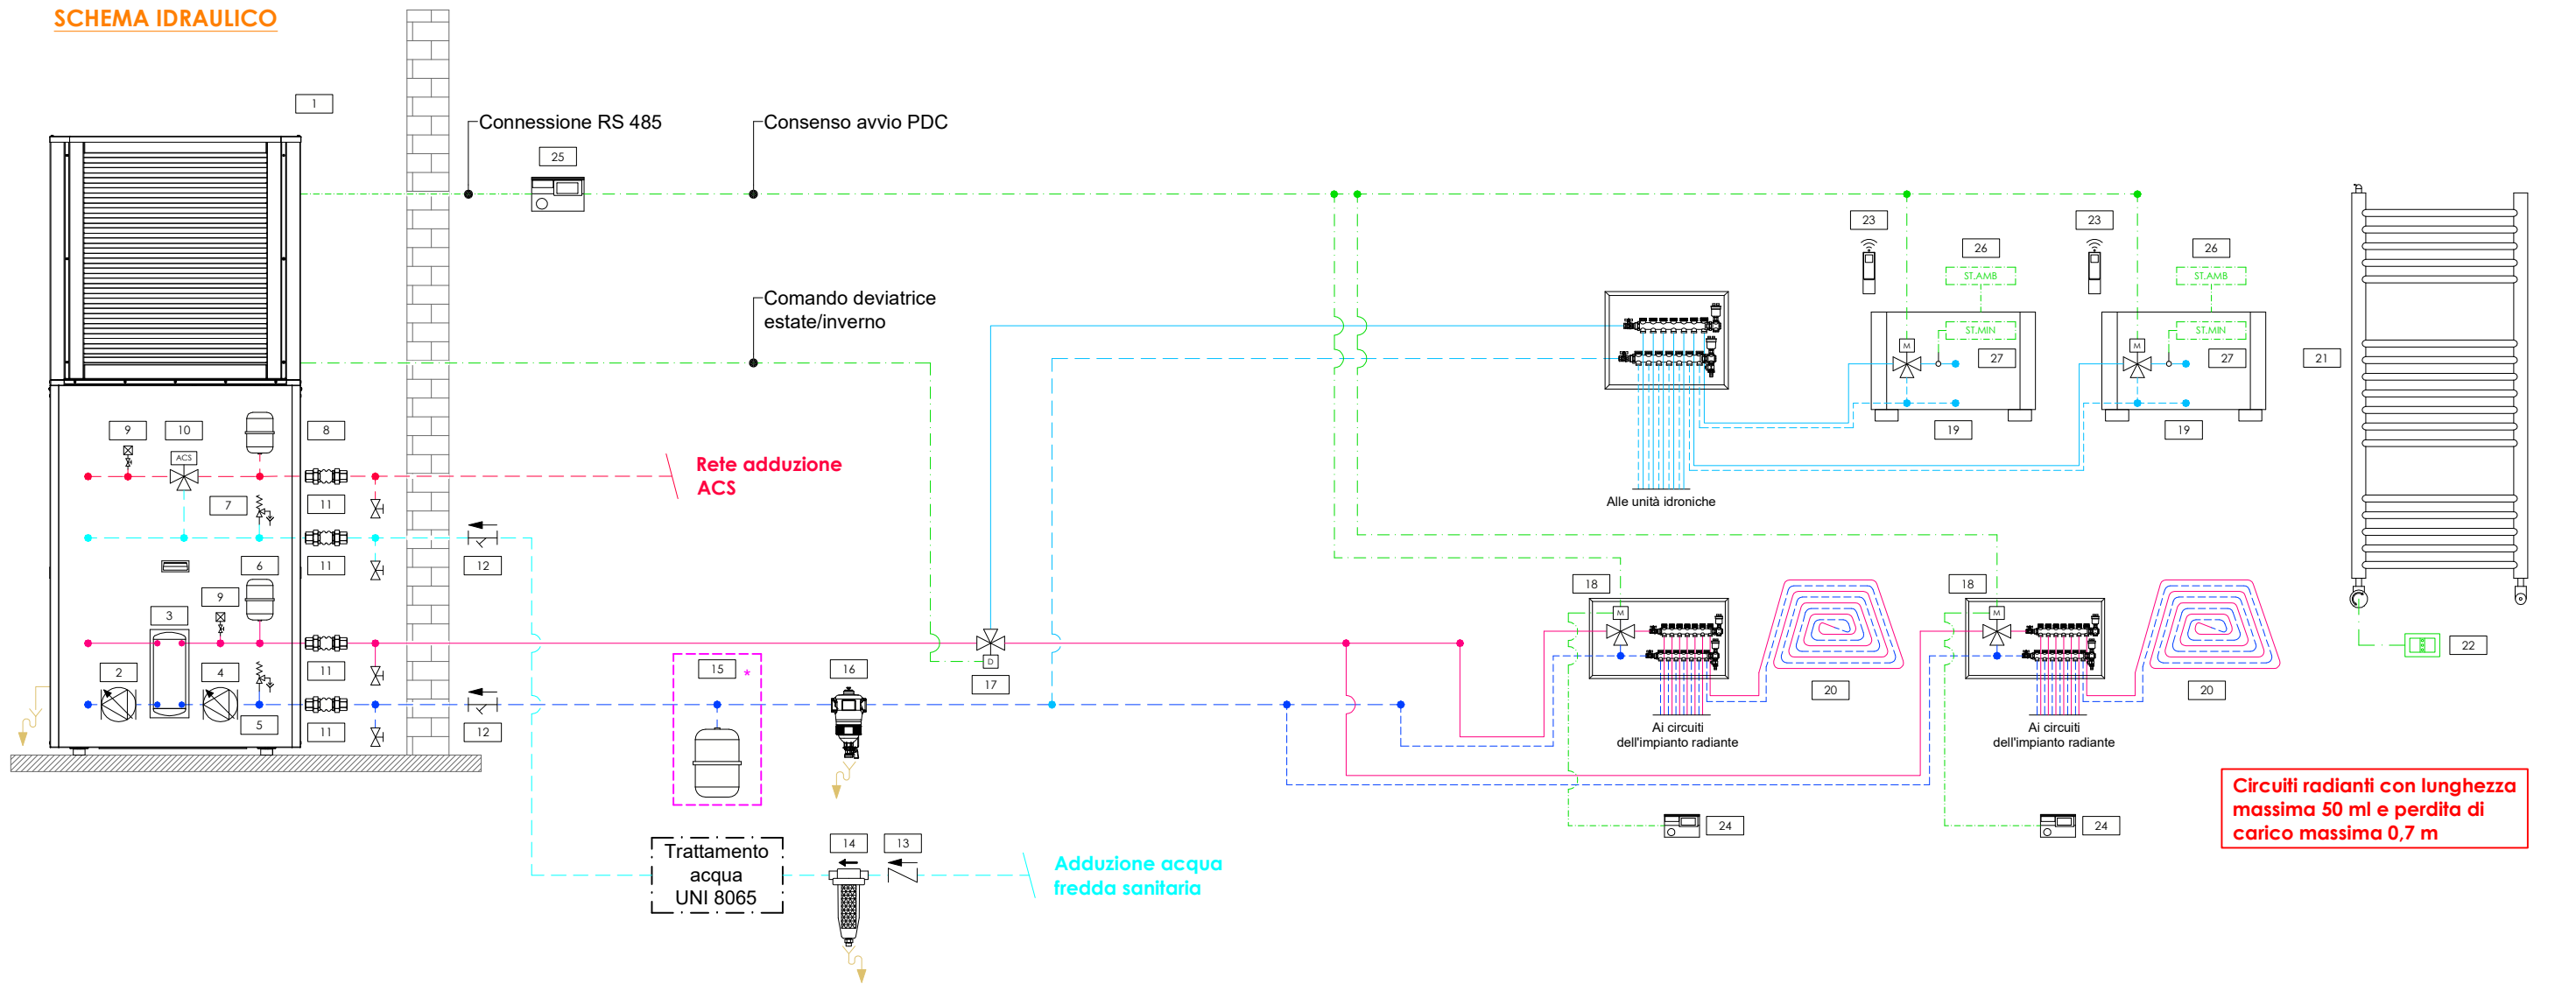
SCHEMA IDRAULICO

1

Connessione RS 485

25

Consenso avvio PDC

Comando deviatrice estate/inverno

9 10 8

ACS

Rete adduzione ACS

7 11

11 12

6

9

3

2 4 11

5 11 12

15 *

16

17

Trattamento acqua UNI 8065

14 13

Adduzione acqua fredda sanitaria

23 26 23 26

ST.AMB ST.AMB

ST.MIN ST.MIN

M M

27 27

21

19 19

Alle unità idroniche

18 18

M M

20 20

Ai circuiti dell'impianto radiante

Ai circuiti dell'impianto radiante

22

24 24

Circuiti radianti con lunghezza massima 50 ml e perdita di carico massima 0,7 m